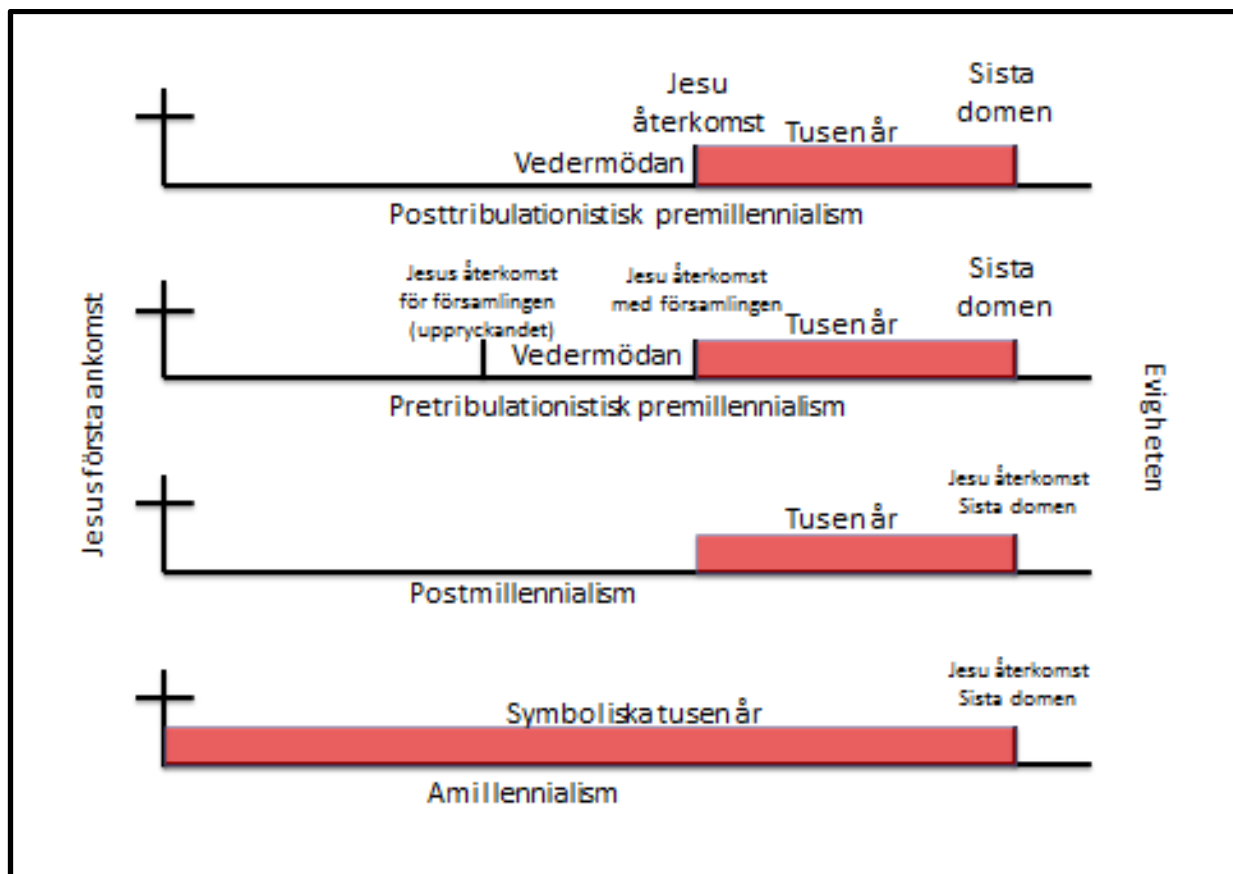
Jesus första ankomst

Jesu återkomst

Sista domen

Tusen år

Vedermödan

Posttribulationistisk premillennialism

Jesus återkomst för församlingen (uppryckandet)

Jesu återkomst med församlingen

Sista domen

Tusen år

Vedermödan

Pretribulationistisk premillennialism

Jesu återkomst Sista domen

Tusen år

Postmillennialism

Jesu återkomst Sista domen

Symboliska tusen år

Amillennialism

Evigheten